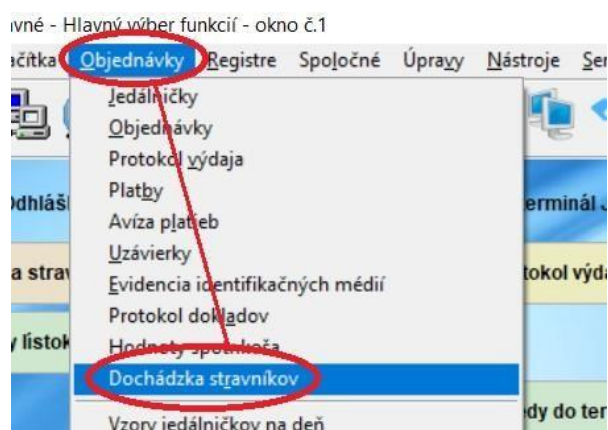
avné - Hlavný výber funkcií - okno č.1

ačítka Objednávky Registre Spoločné Úpravy Nástroje Ser

Jedálničky
Objednávky
Protokol výdaja
Platby
Avíza platieb
Uzávierky
Evidencia identifikačných médií
Protokol dokladov
Hodnoty spotrebiteľa
Dochádzka stravníkov
Vzory jedálničkov na deň

Odhláš
a strav
y lístok
erminál J
tokol výda
dy do ter